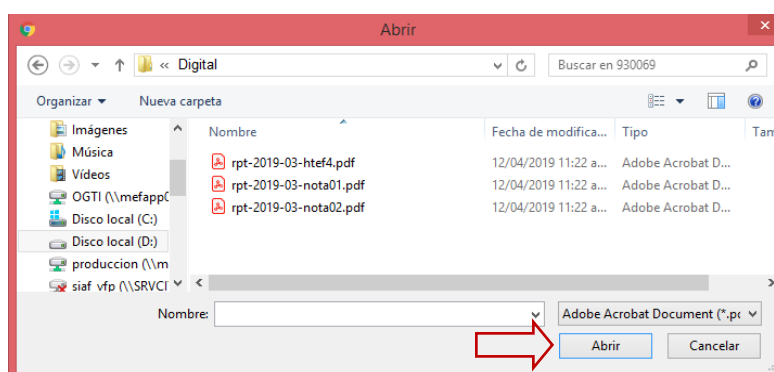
Abrir

« Digital

Buscar en 930069

Organizar ▾ Nueva carpeta

Imágenes
Música
Vídeos
OGTI (\\mefapp0
Disco local (C:)
Disco local (D:)
produccion (\\m
siaf_vfp (\\SRVCI

| Nombre | Fecha de modifica... | Tipo | Tam |
|---|---|---|---|
| rpt-2019-03-htef4.pdf | 12/04/2019 11:22 a... | Adobe Acrobat D... | |
| rpt-2019-03-nota01.pdf | 12/04/2019 11:22 a... | Adobe Acrobat D... | |
| rpt-2019-03-nota02.pdf | 12/04/2019 11:22 a... | Adobe Acrobat D... | |

Nombre:

Adobe Acrobat Document (*.pc

Abrir

Cancelar